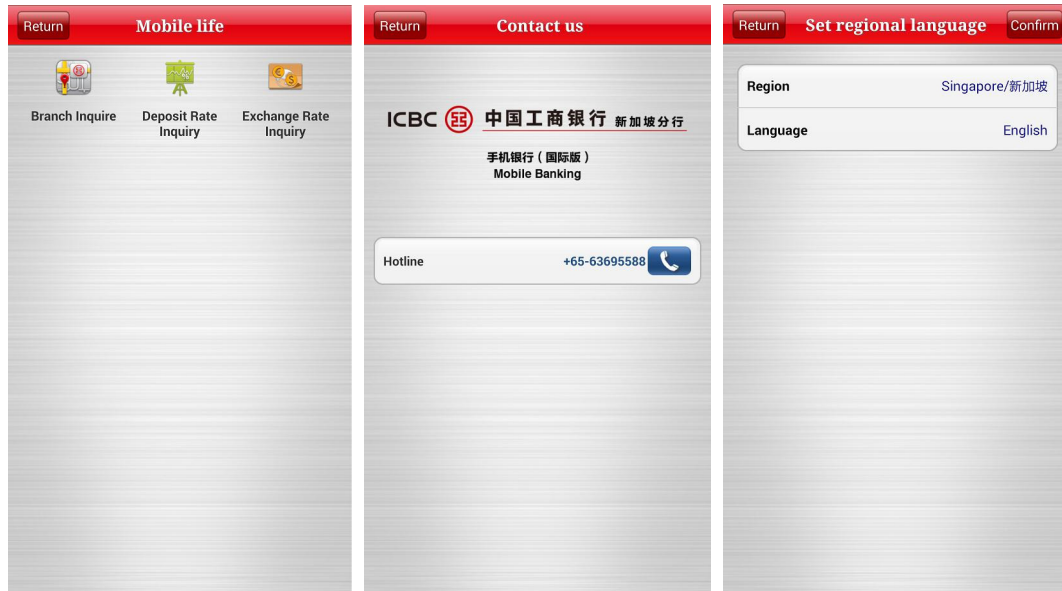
Return

Mobile life

Branch Inquire

Deposit Rate Inquiry

Exchange Rate Inquiry

Return

Contact us

ICBC 中国工商银行 新加坡分行

手机银行（国际版）
Mobile Banking

Hotline +65-63695588

Return

Set regional language

Confirm

| Region | Singapore/新加坡 |
|---|---|
| Language | English |